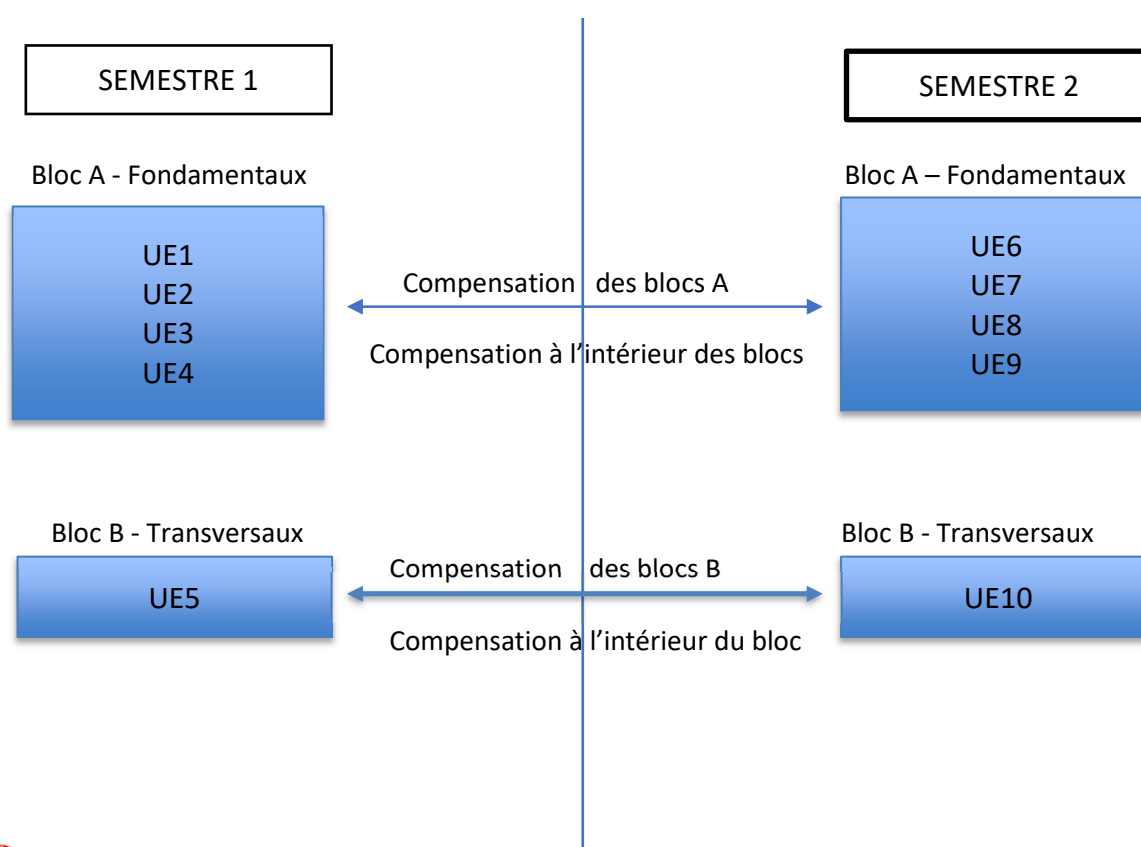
SEMESTRE 1

SEMESTRE 2

Bloc A - Fondamentaux

UE1
UE2
UE3
UE4

Compensation des blocs A

Compensation à l'intérieur des blocs

Bloc A – Fondamentaux

UE6
UE7
UE8
UE9

Bloc B - Transversaux

UE5

Compensation des blocs B

Compensation à l'intérieur du bloc

Bloc B - Transversaux

UE10